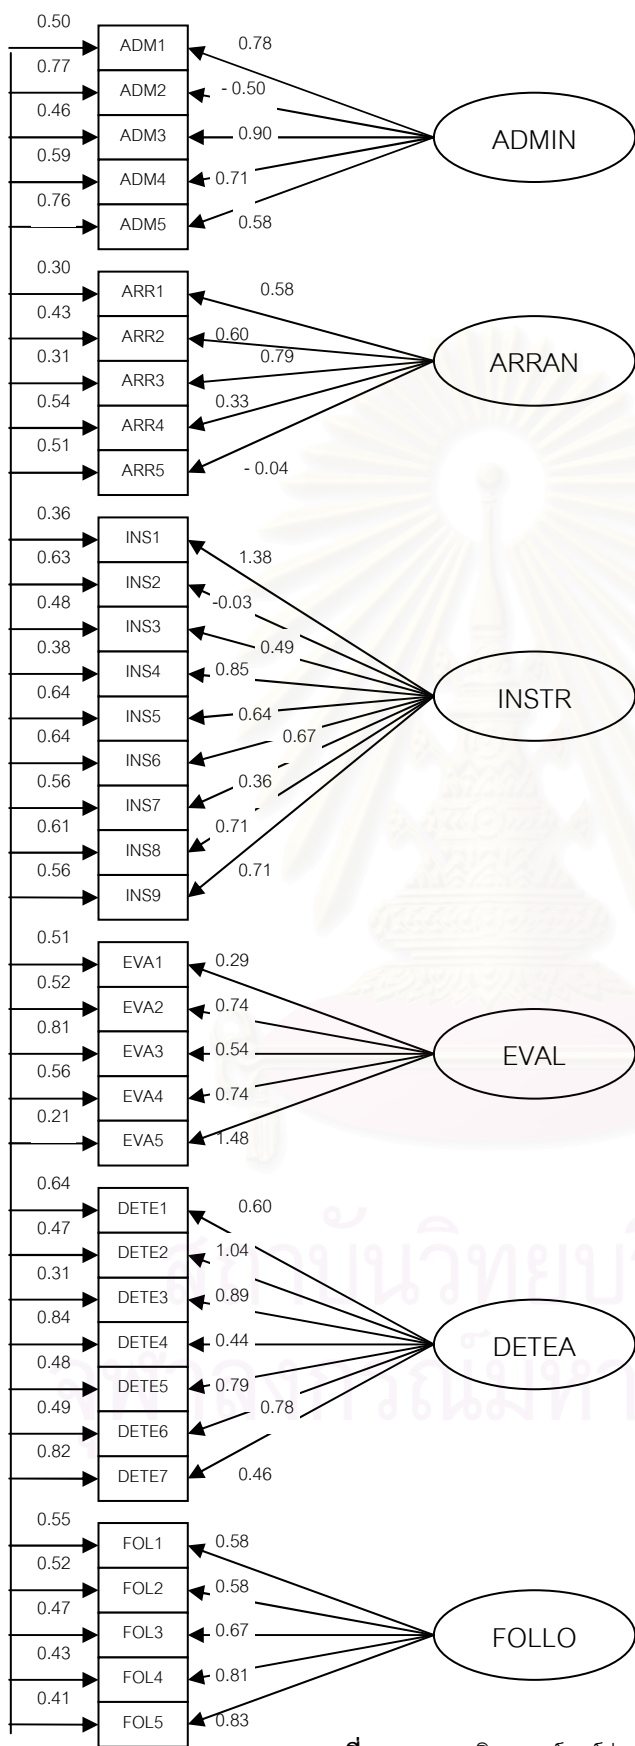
0.50
ADM1
0.78
0.77
ADM2
- 0.50
0.46
ADM3
0.90
ADMIN
0.59
ADM4
0.71
0.76
ADM5
0.58

0.30
ARR1
0.58
0.43
ARR2
0.60
0.79
0.31
ARR3
ARRAN
0.54
0.33
ARR4
0.51
ARR5
- 0.04

0.36
INS1
1.38
0.63
INS2
-0.03
0.48
INS3
0.49
0.38
INS4
0.85
0.64
INS5
0.64
INSTR
0.64
0.67
INS6
0.56
0.36
INS7
0.61
0.71
INS8
0.56
0.71
INS9

0.51
EVA1
0.29
0.52
EVA2
0.74
0.81
EVA3
0.54
EVAL
0.56
EVA4
0.74
0.21
EVA5
1.48

0.64
DETE1
0.60
0.47
DETE2
1.04
0.31
DETE3
0.89
0.84
DETE4
0.44
DETEA
0.48
DETE5
0.79
0.49
0.78
DETE6
0.82
DETE7
0.46

0.55
FOL1
0.58
0.52
FOL2
0.58
0.47
FOL3
0.67
FOLLO
0.43
FOL4
0.81
0.41
FOL5
0.83
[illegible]